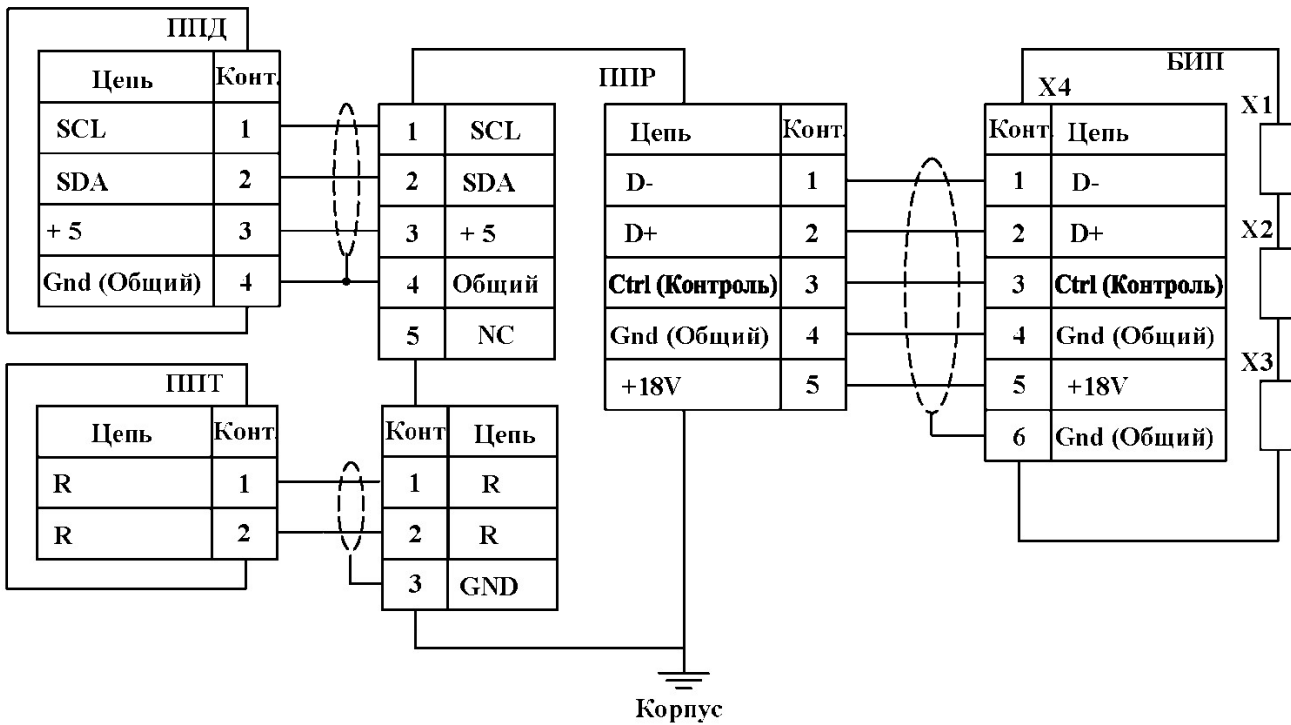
ППД

| Цепь | Конт. |
|---|---|
| SCL | 1 |
| SDA | 2 |
| + 5 | 3 |
| Gnd (Общий) | 4 |

ППР

| 1 | SCL |
|---|---|
| 2 | SDA |
| 3 | + 5 |
| 4 | Общий |
| 5 | NC |

| Цепь | Конт. |
|---|---|
| D- | 1 |
| D+ | 2 |
| Ctrl (Контроль) | 3 |
| Gnd (Общий) | 4 |
| +18V | 5 |

БИП

X4

| Конт. | Цепь |
|---|---|
| 1 | D- |
| 2 | D+ |
| 3 | Ctrl (Контроль) |
| 4 | Gnd (Общий) |
| 5 | +18V |
| 6 | Gnd (Общий) |

X1

X2

X3

ППТ

| Цепь | Конт. |
|---|---|
| R | 1 |
| R | 2 |

| Конт | Цепь |
|---|---|
| 1 | R |
| 2 | R |
| 3 | GND |

Корпус